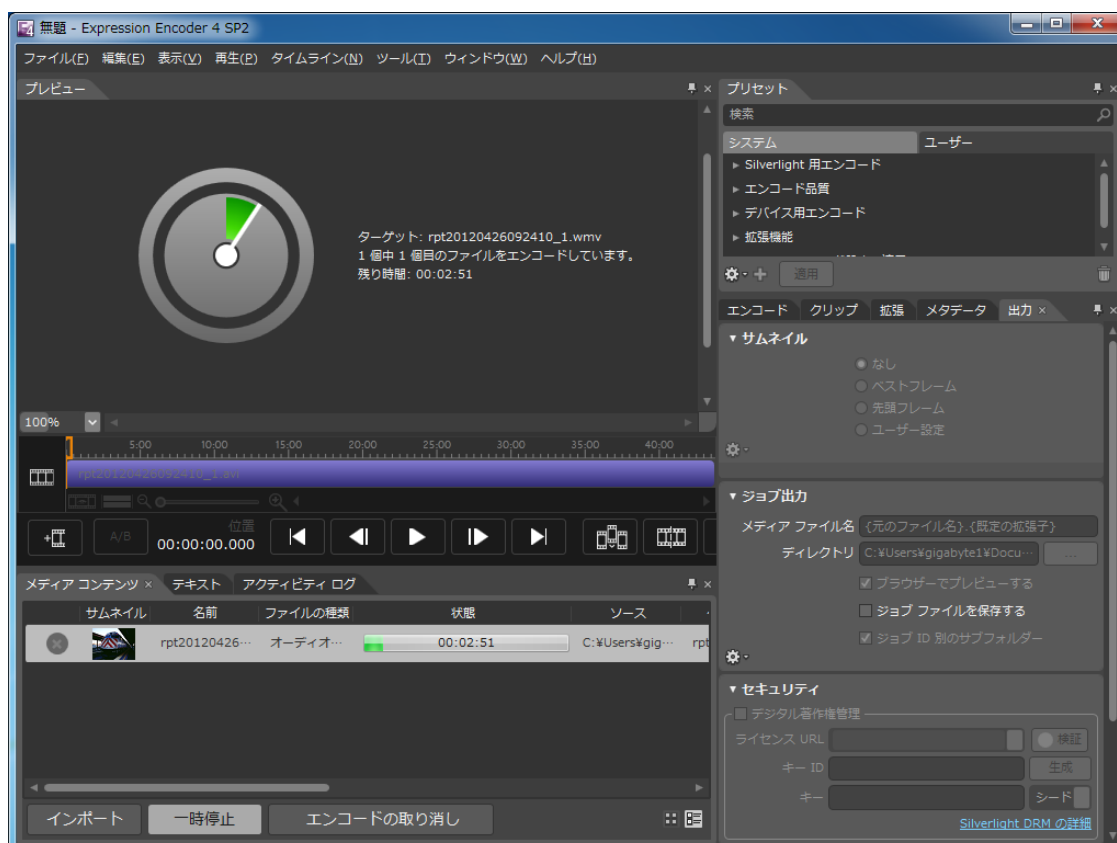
無題 - Expression Encoder 4 SP2

ファイル(F) 編集(E) 表示(V) 再生(P) タイムライン(N) ツール(T) ウィンドウ(W) ヘルプ(H)

プレビュー

ターゲット: rpt20120426092410_1.wmv
1 個中 1 個目のファイルをエンコードしています。
残り時間: 00:02:51

100%

5:00 10:00 15:00 20:00 25:00 30:00 35:00 40:00

rpt20120426092410_1.avi

A/B
位置
00:00:00.000

メディア コンテンツ × テキスト アクティビティ ログ

| | サムネイル | 名前 | ファイルの種類 | 状態 | ソース | |
|---|---|---|---|---|---|---|
| | | rpt20120426··· | オーディオ··· | 00:02:51 | C:¥Users¥gig··· | rpt |

インポート 一時停止 エンコードの取り消し

プリセット
検索
システム ユーザー
▸ Silverlight 用エンコード
▸ エンコード品質
▸ デバイス用エンコード
▸ 拡張機能
適用

エンコード クリップ 拡張 メタデータ 出力 ×

▾ サムネイル
なし
ベストフレーム
先頭フレーム
ユーザー設定

▾ ジョブ出力
メディア ファイル名 {元のファイル名}.{既定の拡張子}
ディレクトリ C:¥Users¥gigabyte1¥Docu···
...
ブラウザーでプレビューする
ジョブ ファイルを保存する
ジョブ ID 別のサブフォルダー

▾ セキュリティ
デジタル著作権管理
ライセンス URL
検証
キー ID
生成
キー
シード
Silverlight DRM の詳細